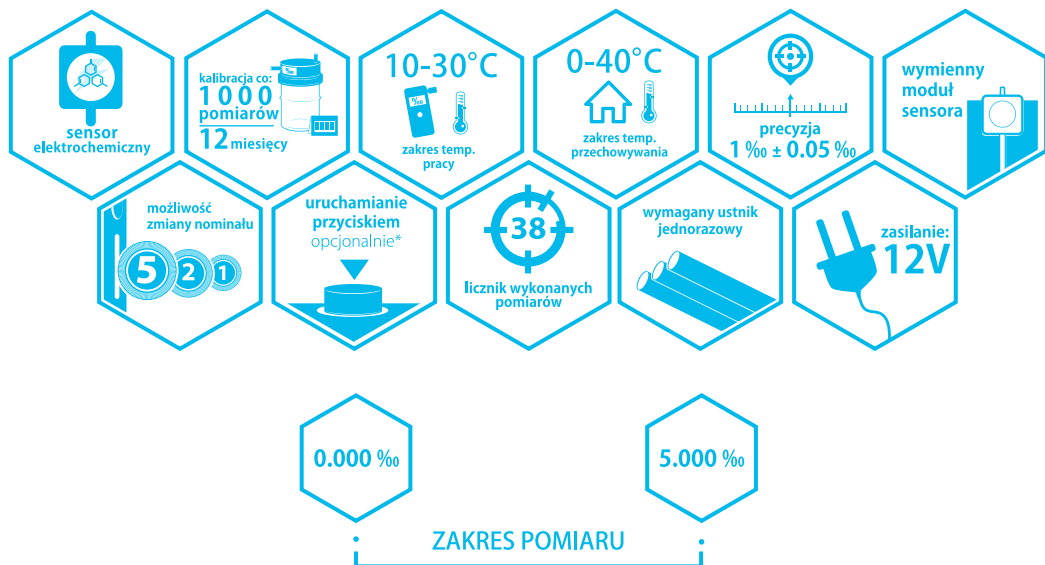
sensor elektrochemiczny

kalibracja co: 1000 pomiarów 12 miesięcy

10-30°C
zakres temp. pracy

0-40°C
zakres temp. przechowywania

precyzja
1 ‰ ± 0.05 ‰

wymienny moduł sensora

możliwość zmiany nominału
5 2 1

uruchamianie przyciskiem
opcjonalnie*

38
licznik wykonanych pomiarów

wymagany ustnik jednorazowy

zasilanie: 12V

0.000 ‰

5.000 ‰

ZAKRES POMIARU